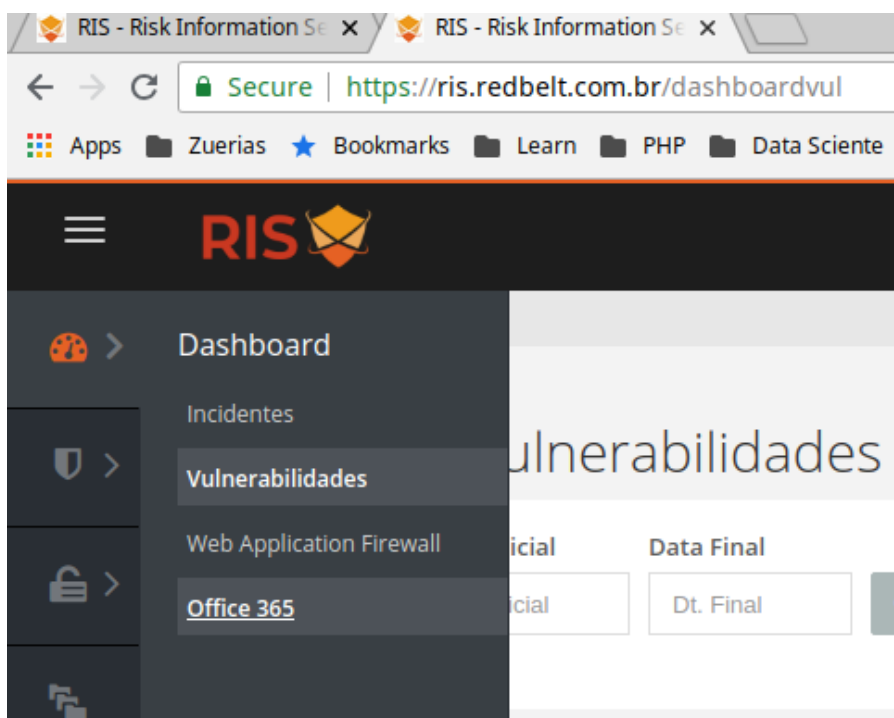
RIS - Risk Information Se ×
RIS - Risk Information Se ×

Secure | https://ris.redbelt.com.br/dashboardvul

Apps Zuerias Bookmarks Learn PHP Data Sciente

RIS

Dashboard

Incidentes

Vulnerabilidades

Web Application Firewall

Office 365

ulnerabilidades

icial

Data Final

icial

Dt. Final